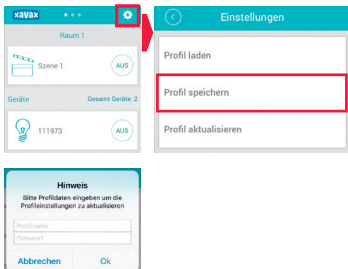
xavax

Raum 1

Szene 1

AUS

Geräte

Gesamt Geräte: 2

111973

AUS

Einstellungen

Profil laden

Profil speichern

Profil aktualisieren

Hinweis

Bitte Profildaten eingeben um die Profileinstellungen zu aktualisieren

Profilname

Passwort

Abbrechen

Ok